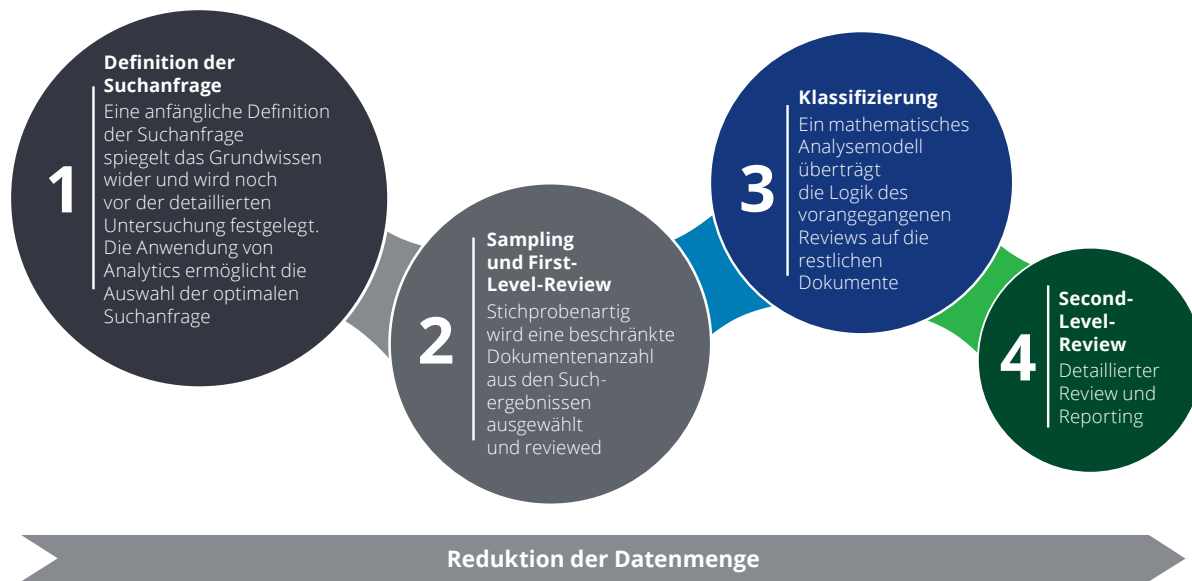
1

Definition der Suchanfrage

Eine anfängliche Definition der Suchanfrage spiegelt das Grundwissen wider und wird noch vor der detaillierten Untersuchung festgelegt. Die Anwendung von Analytics ermöglicht die Auswahl der optimalen Suchanfrage

2

Sampling und First-Level-Review

Stichprobenartig wird eine beschränkte Dokumentenanzahl aus den Suchergebnissen ausgewählt und reviewed

3

Klassifizierung

Ein mathematisches Analysemodell überträgt die Logik des vorangegangenen Reviews auf die restlichen Dokumente

4

Second-Level-Review

Detaillierter Review und Reporting

Reduktion der Datenmenge